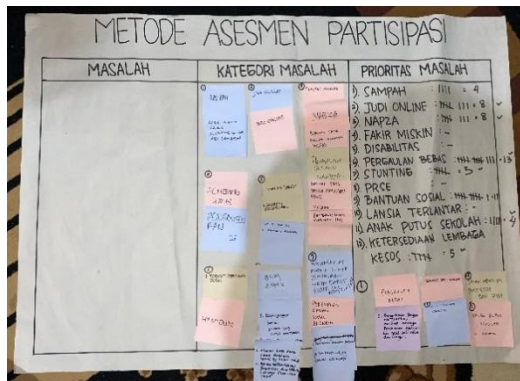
METODE ASESMEN PARTISIPASI

| MASALAH | KATEGORI MASALAH | PRIORITAS MASALAH |
|---|---|---|
| | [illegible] | 1). SAMPAH : 1111 = 4 |
| | | 2). JUDI ONLINE : 𝍸 111 = 8 |
| | | 3). NAPZA : 𝍸 111 = 8 |
| | | 4). FAKIR MISKIN : - |
| | | 5). DISABILITAS : - |
| | | 6). PERGAULAN BEBAS : 𝍸 𝍸 111 = 13 |
| | | 7). STUNTING : 𝍸 = 5 |
| | | 8). PRCE : - |
| | | 9). BANTUAN SOSIAL : 𝍸 𝍸 1 = 11 |
| | | 10). LANSIA TERLANTAR : - |
| | | 11). ANAK PUTUS SEKOLAH : 𝍸 111 = 4 |
| | | 12). KETERSEDIAAN LEMBAGA KESOS : 𝍸 = 5 |